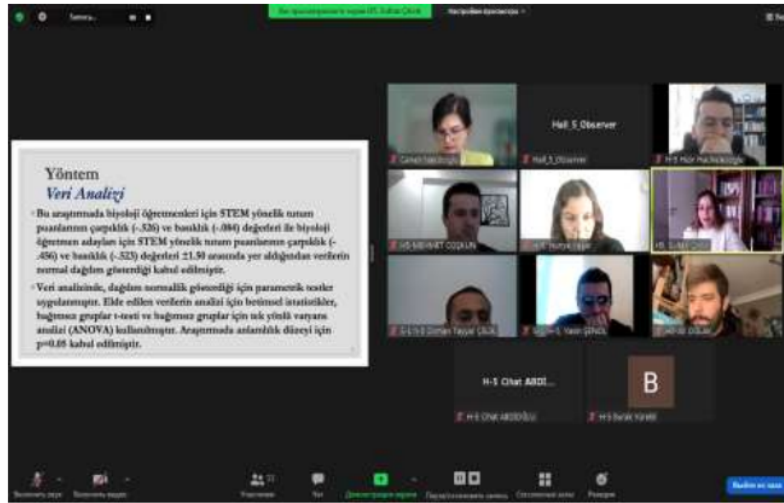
Yöntem
Veri Analizi

Bu araştırmada biyoloji öğretmenleri için STEM yönelik tutum puanlarının çarpıklık (-.526) ve basıklık (-.084) değerleri ile biyoloji öğretmen adayları için STEM yönelik tutum puanlarının çarpıklık (-.456) ve basıklık (-.523) değerleri ±1.50 arasında yer aldığından verilerin normal dağılım gösterdiği kabul edilmiştir.

Veri analizinde, dağılım normallik gösterdiği için parametrik testler uygulanmıştır. Elde edilen verilerin analizi için betimsel istatistikler, bağımsız gruplar t-testi ve bağımsız gruplar için tek yönlü varyans analizi (ANOVA) kullanılmıştır. Araştırmada anlamlılık düzeyi için p=0.05 kabul edilmiştir.

Hall_5_Observer

Hall_5_Observer

H-5 MEHMET COŞKUN

H-5 Osman Tayyar ÇELİK

H-5 Yasin ŞENOL

H-5 Cihat ABDİ...

H-5 Cihat ABDİOĞLU

B

H-5 Burak Yürekli

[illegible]